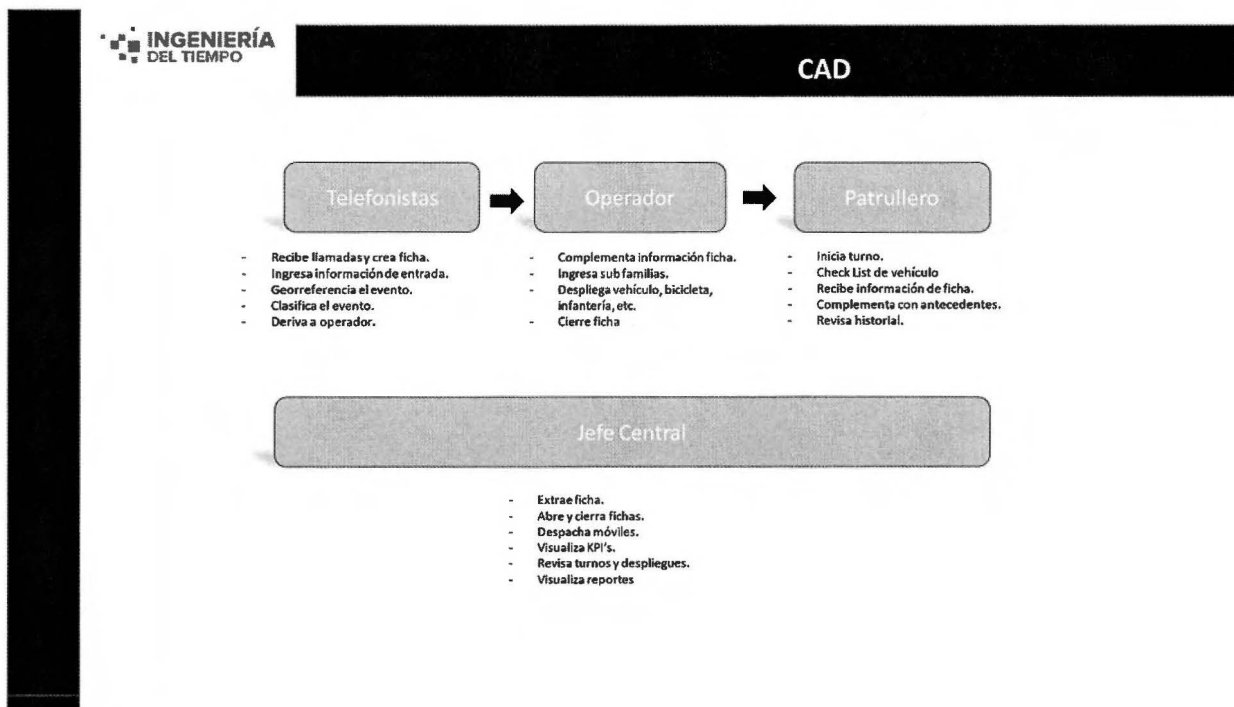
INGENIERÍA DEL TIEMPO

CAD

Telefonistas

Operador

Patrullero

- Recibe llamadas y crea ficha.
- Ingresa información de entrada.
- Georreferencia el evento.
- Clasifica el evento.
- Deriva a operador.

- Complementa información ficha.
- Ingresa sub familias.
- Despliega vehículo, bicicleta, infantería, etc.
- Cierre ficha

- Inicia turno.
- Check List de vehículo
- Recibe información de ficha.
- Complementa con antecedentes.
- Revisa historial.

Jefe Central

- Extrae ficha.
- Abre y cierra fichas.
- Despacha móviles.
- Visualiza KPI's.
- Revisa turnos y despliegues.
- Visualiza reportes